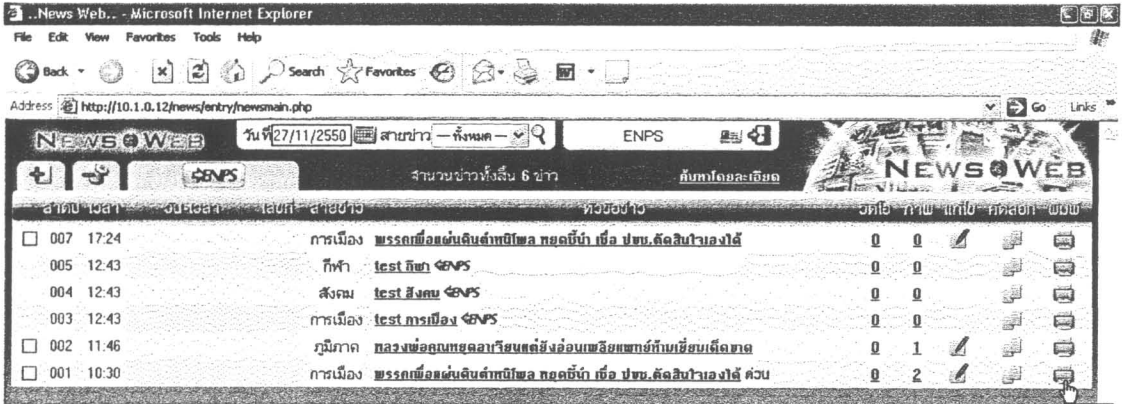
..News Web.. - Microsoft Internet Explorer

File Edit View Favorites Tools Help

Back Search Favorites

Address http://10.1.0.12/news/entry/newsmain.php

Go Links

NEWS@WEB วันที่ 27/11/2550 สายข่าว — ทั้งหมด — ENPS

ENPS จำนวนข่าวทั้งสิ้น 6 ข่าว ค้นหาโดยละเอียด

NEWS@WEB

| ลำดับ | เวลา | วันเวลา | เลขที่ | สายข่าว | หัวข้อข่าว | วีดีโอ | ภาพ | แก้ไข | คัดลอก | พิมพ์ |
|---|---|---|---|---|---|---|---|---|---|---|
| ☐ 007 | 17:24 | | | การเมือง | พรรคเพื่อแผ่นดินค้ำหนีโพล หยุดปี้นำ เชื่อ ปชข.ตัดสินใจเองได้ | 0 | 0 | | | |
| 005 | 12:43 | | | กีฬา | test กีฬา ENPS | 0 | 0 | | | |
| 004 | 12:43 | | | สังคม | test สังคม ENPS | 0 | 0 | | | |
| 003 | 12:43 | | | การเมือง | test การเมือง ENPS | 0 | 0 | | | |
| ☐ 002 | 11:46 | | | ภูมิภาค | หลวงพ่อคุณหยดอาเจียนแต่ยังอ่อนเพลียแพทย์ห้ามเยี่ยมเด็ดขาด | 0 | 1 | | | |
| ☐ 001 | 10:30 | | | การเมือง | พรรคเพื่อแผ่นดินค้ำหนีโพล หยุดปี้นำ เชื่อ ปชข.ตัดสินใจเองได้ ด่วน | 0 | 2 | | | |